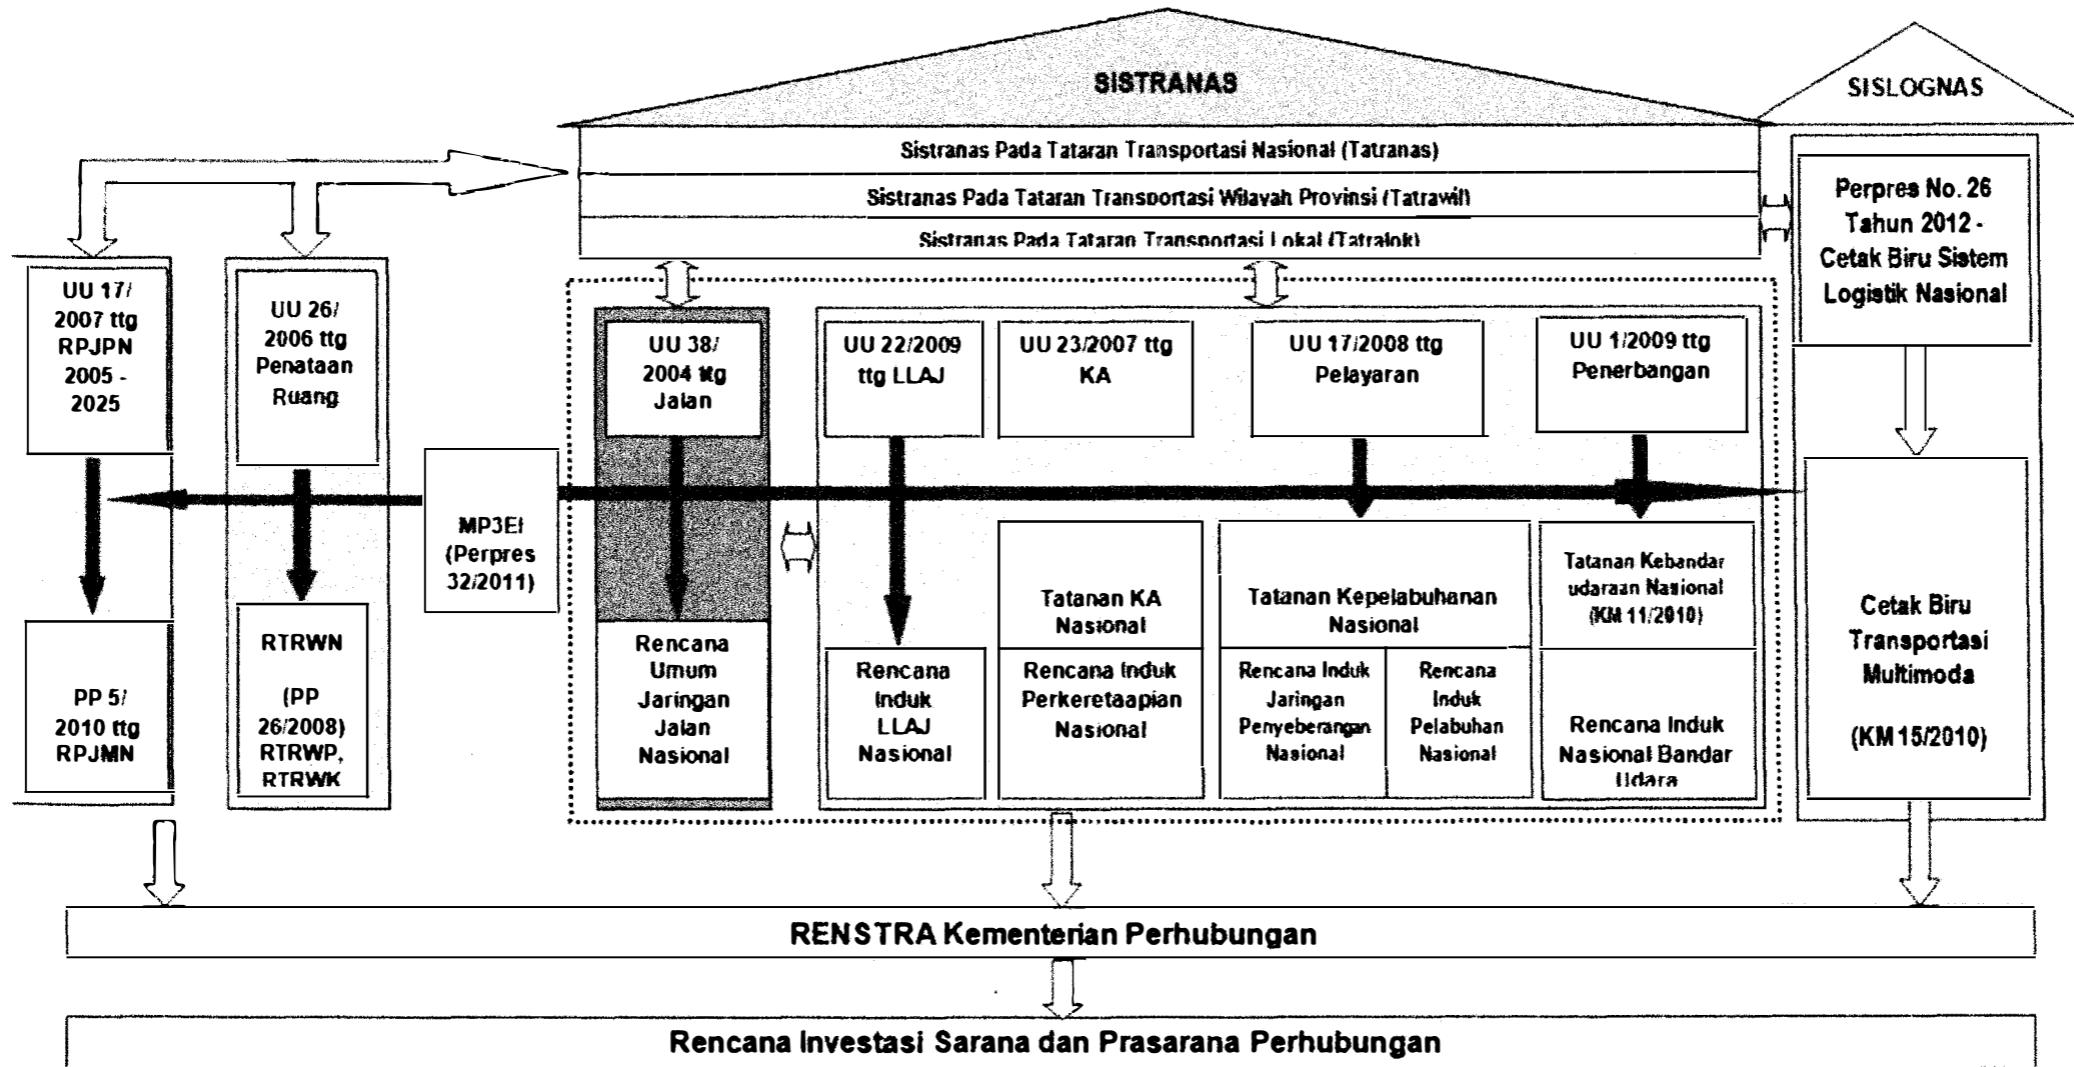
SISTRANAS

SISLOGNAS

Sistranas Pada Tataran Transportasi Nasional (Tatranas)

Sistranas Pada Tataran Transportasi Wilayah Provinsi (Tatrawil)

Sistranas Pada Tataran Transportasi Lokal (Tatralok)

Perpres No. 26 Tahun 2012 - Cetak Biru Sistem Logistik Nasional

UU 17/ 2007 ttg RPJPN 2005 - 2025

UU 26/ 2006 ttg Penataan Ruang

UU 38/ 2004 ttg Jalan

UU 22/2009 ttg LLAJ

UU 23/2007 ttg KA

UU 17/2008 ttg Pelayaran

UU 1/2009 ttg Penerbangan

MP3EI (Perpres 32/2011)

Tatanan KA Nasional

Tatanan Kepelabuhanan Nasional

Tatanan Kebandar udaraan Nasional (KM 11/2010)

Cetak Biru Transportasi Multimoda

(KM 15/2010)

PP 5/ 2010 ttg RPJMN

RTRWN

(PP 26/2008) RTRWP, RTRWK

Rencana Umum Jaringan Jalan Nasional

Rencana Induk LLAJ Nasional

Rencana Induk Perkeretaapian Nasional

Rencana Induk Jaringan Penyeberangan Nasional

Rencana Induk Pelabuhan Nasional

Rencana Induk Nasional Bandar Udara

RENSTRA Kementerian Perhubungan

Rencana Investasi Sarana dan Prasarana Perhubungan